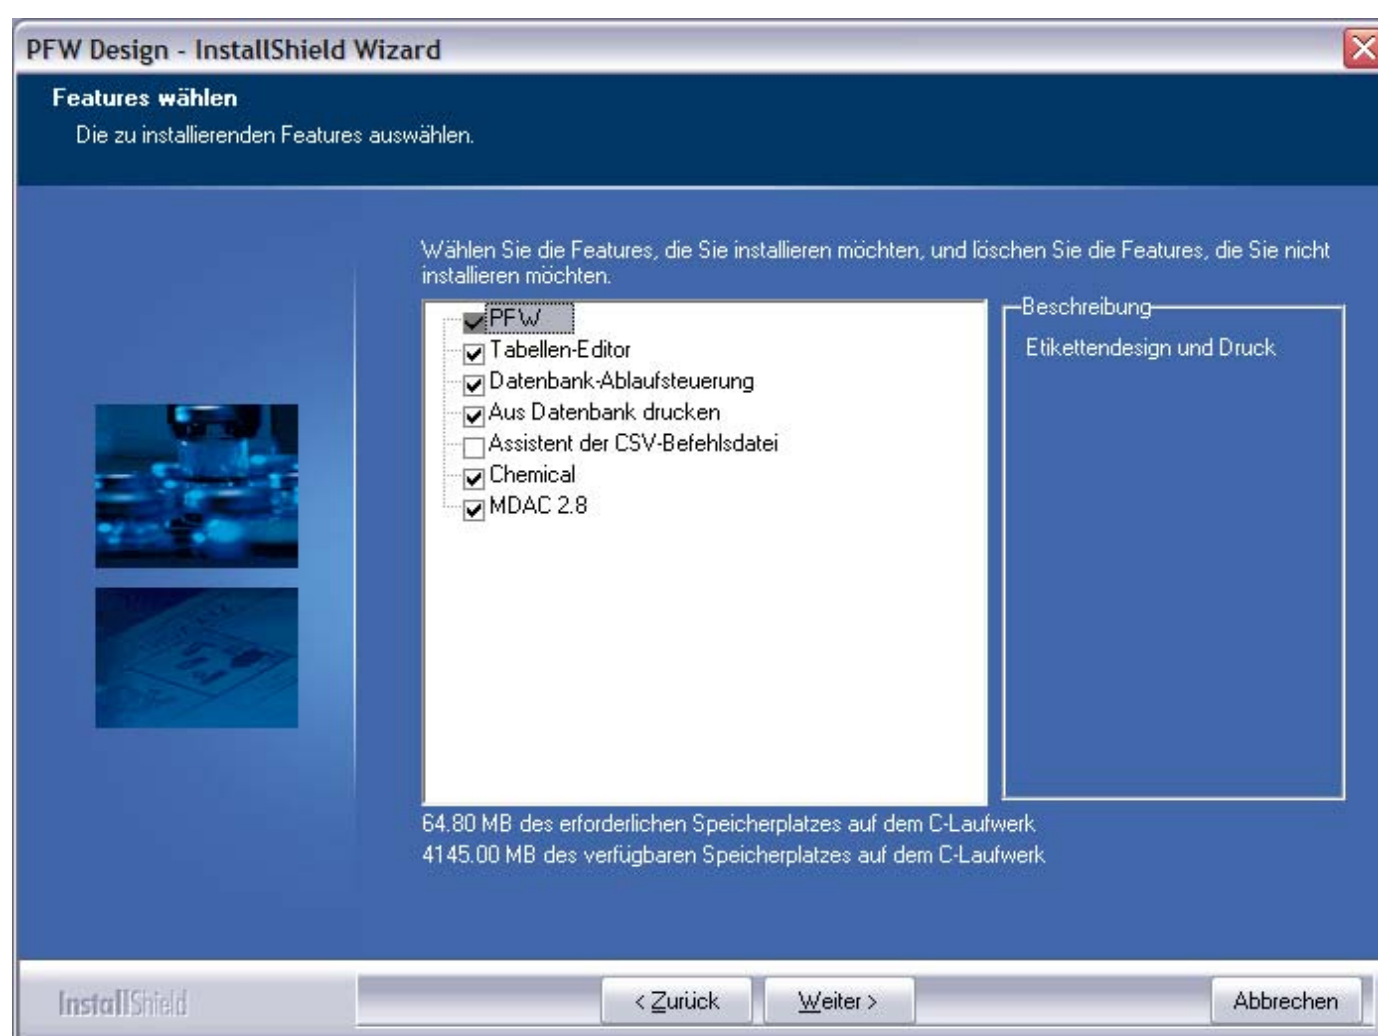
PFW Design - InstallShield Wizard

Features wählen
Die zu installierenden Features auswählen.

Wählen Sie die Features, die Sie installieren möchten, und löschen Sie die Features, die Sie nicht installieren möchten.

PFW
Tabellen-Editor
Datenbank-Ablaufsteuerung
Aus Datenbank drucken
Assistent der CSV-Befehlsdatei
Chemical
MDAC 2.8

Beschreibung
Etikettendesign und Druck

64.80 MB des erforderlichen Speicherplatzes auf dem C-Laufwerk
4145.00 MB des verfügbaren Speicherplatzes auf dem C-Laufwerk

InstallShield

< Zurück
Weiter >
Abbrechen